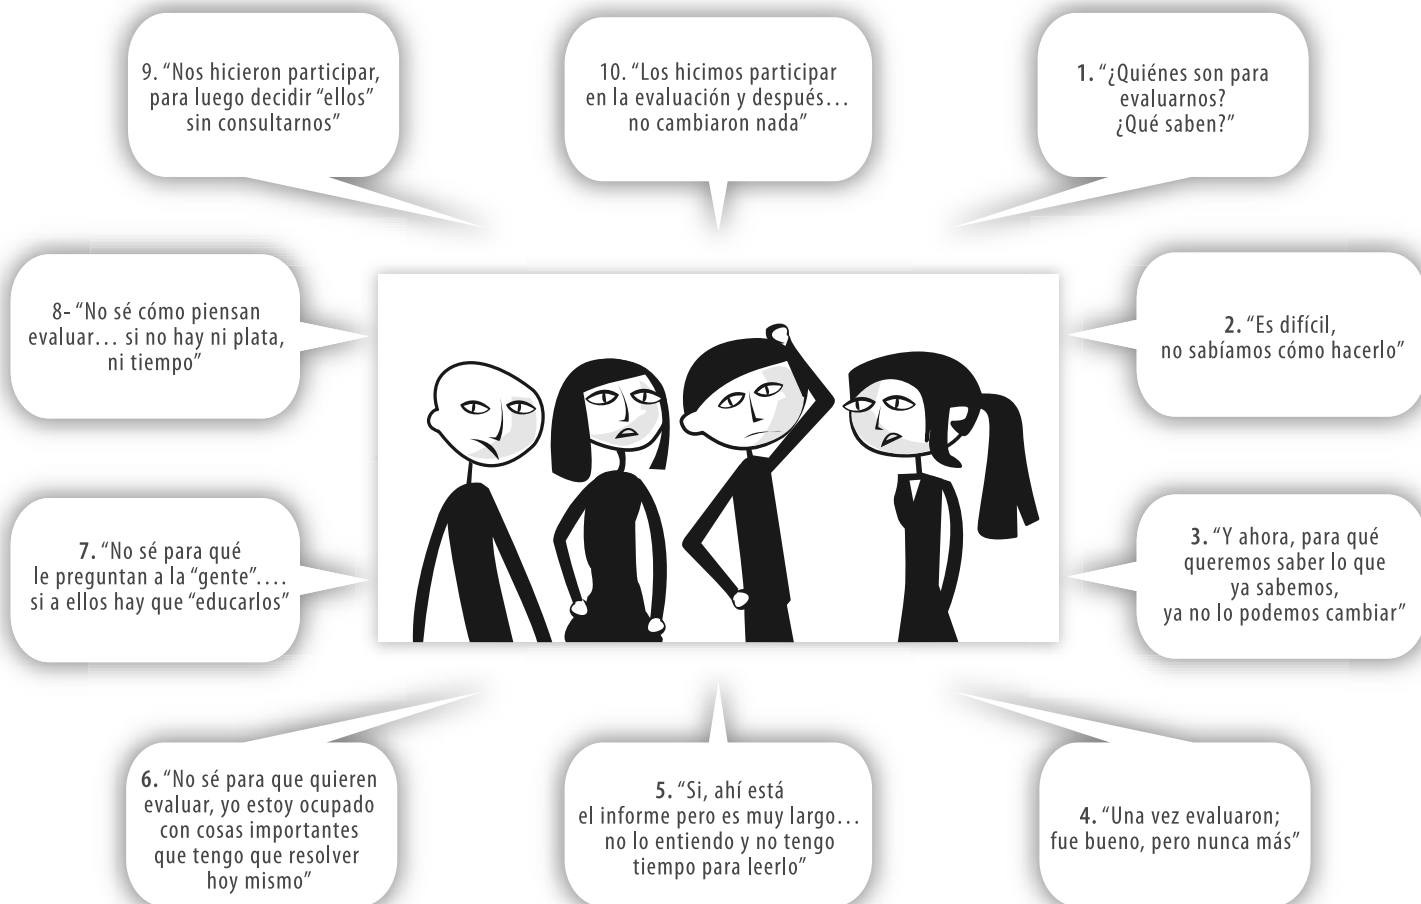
9. “Nos hicieron participar, para luego decidir “ellos” sin consultarnos”

10. “Los hicimos participar en la evaluación y después… no cambiaron nada”

1. “¿Quiénes son para evaluarnos? ¿Qué saben?”

8- “No sé cómo piensan evaluar… si no hay ni plata, ni tiempo”

2. “Es difícil, no sabíamos cómo hacerlo”

7. “No sé para qué le preguntan a la “gente”…. si a ellos hay que “educarlos”

3. “Y ahora, para qué queremos saber lo que ya sabemos, ya no lo podemos cambiar”

6. “No sé para que quieren evaluar, yo estoy ocupado con cosas importantes que tengo que resolver hoy mismo”

5. “Si, ahí está el informe pero es muy largo… no lo entiendo y no tengo tiempo para leerlo”

4. “Una vez evaluaron; fue bueno, pero nunca más”